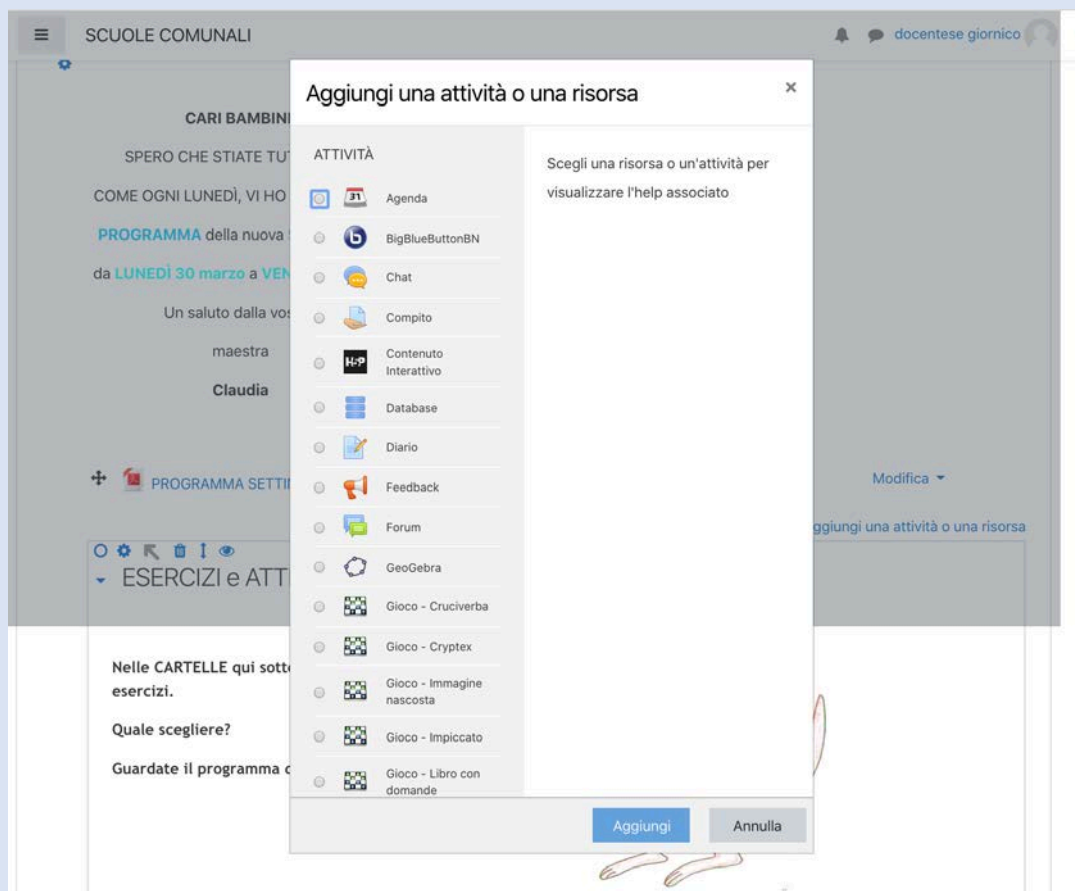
SCUOLE COMUNALI

docentese giornico

CARI BAMBINI

SPERO CHE STIATE TU

COME OGNI LUNEDÌ, VI HO

PROGRAMMA della nuova

da LUNEDÌ 30 marzo a VEN

Un saluto dalla vo

maestra

Claudia

PROGRAMMA SETTI

Modifica

ggiungi una attività o una risorsa

ESERCIZI e ATT

Nelle CARTELLE qui sott esercizi.

Quale scegliere?

Guardate il programma

Aggiungi una attività o una risorsa

×

ATTIVITÀ

Agenda

BigBlueButtonBN

Chat

Compito

H-P

Contenuto Interattivo

Database

Diario

Feedback

Forum

GeoGebra

Gioco - Cruciverba

Gioco - Cryptex

Gioco - Immagine nascosta

Gioco - Impiccato

Gioco - Libro con domande

Scegli una risorsa o un'attività per visualizzare l'help associato

Aggiungi

Annulla